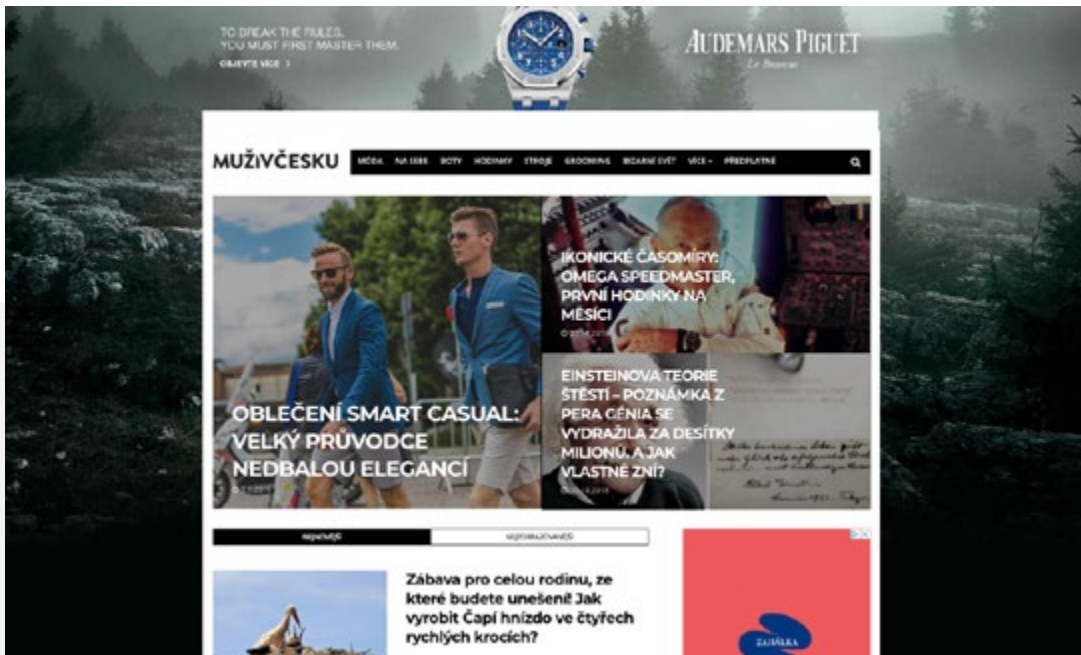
TO BREAK THE RULES, YOU MUST FIRST MASTER THEM.
OBJEVTE VÍCE >

AUDEMARS PIGUET
Le Brassus

MUŽIVČESKU

MÓDA NA SEBE BOTY HODINKY STROJE GROOMING BIZARNÍ SVĚT VÍCE PŘEDPLATNÉ

OBLEČENÍ SMART CASUAL: VELKÝ PRŮVODCE NEDBALOU ELEGANCÍ

IKONICKÉ ČASOMÍRY: OMEGA SPEEDMASTER, PRVNÍ HODINKY NA MĚSÍCI

EINSTEINOVA TEORIE ŠTĚSTÍ – POZNÁMKA Z PERA GÉNIA SE VYDRAŽILA ZA DESÍTKY MILIONŮ. A JAK VLASTNĚ ZNÍ?

NEJNOVĚJŠÍ NEJZOBRAZOVANĚJŠÍ

Zábava pro celou rodinu, ze které budete unešeni! Jak vyrobit Čapí hnízdo ve čtyřech rychlých krocích?

ZAHRÁDKA